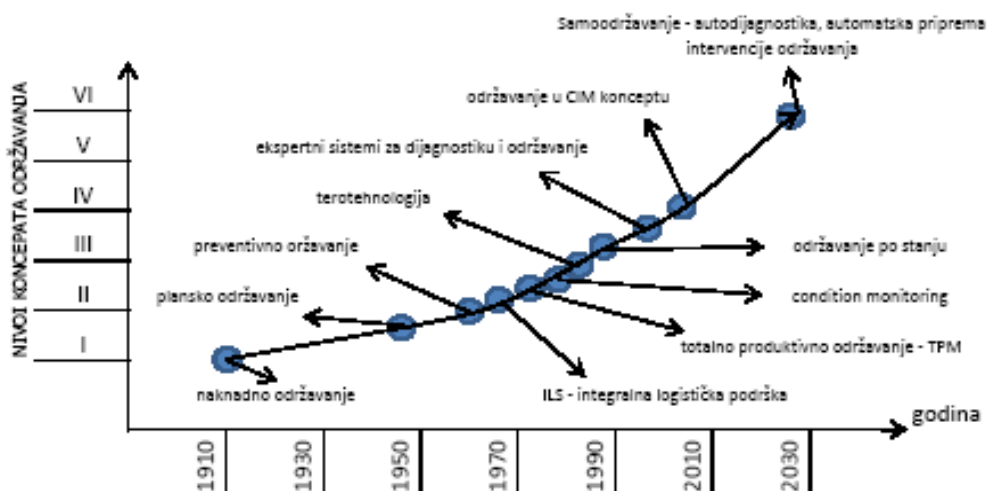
Samoodržavanje - autodijagnostika, automatska priprema intervencije održavanja

održavanje u CIM konceptu

ekspertni sistemi za dijagnostiku i održavanje

terotehnologija

preventivno oržavanje

održavanje po stanju

plansko održavanje

condition monitoring

totalno produktivno održavanje - TPM

naknadno održavanje

ILS - integralna logistička podrška

NIVOI KONCEPATA ODRŽAVANJA

VI
V
IV
III
II
I

godina

1910
1930
1950
1970
1990
2010
2030